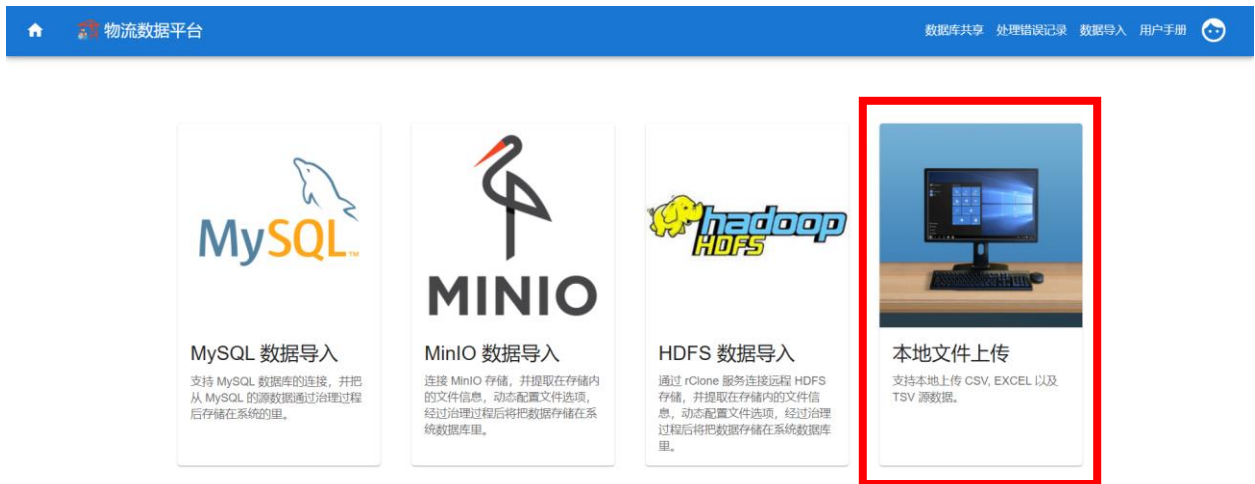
物流数据平台

数据库共享 处理错误记录 数据导入 用户手册

MySQL

MySQL 数据导入

支持 MySQL 数据库的连接，并把从 MySQL 的源数据通过治理过程后存储在系统的里。

MINIO

MinIO 数据导入

连接 MinIO 存储，并提取在存储内的文件信息，动态配置文件选项，经过治理过程后将把数据存储在系统数据库里。

hadoop HDFS

HDFS 数据导入

通过 rClone 服务连接远程 HDFS 存储，并提取在存储内的文件信息，动态配置文件选项，经过治理过程后将把数据存储在系统数据库里。

本地文件上传

支持本地上传 CSV, EXCEL 以及 TSV 源数据。